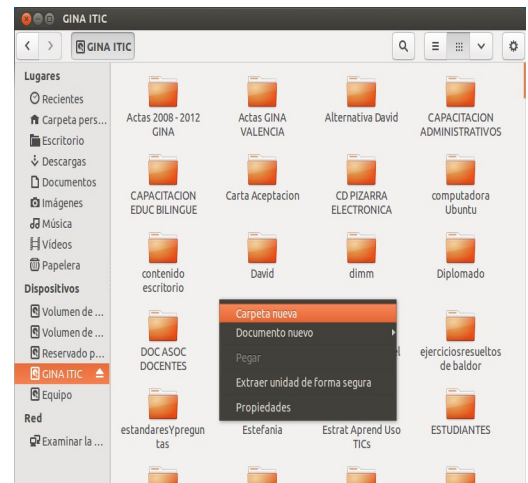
GINA ITIC

GINA ITIC

Lugares
Recientes
Carpeta pers...
Escritorio
Descargas
Documentos
Imágenes
Música
Vídeos
Papelera
Dispositivos
Volumen de ...
Volumen de ...
Reservado p...
GINA ITIC
Equipo
Red
Examinar la ...

Actas 2008 - 2012 GINA
Actas GINA VALENCIA
Alternativa David
CAPACITACION ADMINISTRATIVOS
CAPACITACION EDUC BILINGUE
Carta Aceptacion
CD PIZARRA ELECTRONICA
computadora Ubuntu
contenido escritorio
David
dimm
Diplomado
DOC ASOC DOCENTES
el
ejerciciosresueltos de baldor
estandaresYpreguntas
Estefania
Estrat Aprend Uso TICs
ESTUDIANTES

Carpeta nueva
Documento nuevo
Pegar
Extraer unidad de forma segura
Propiedades